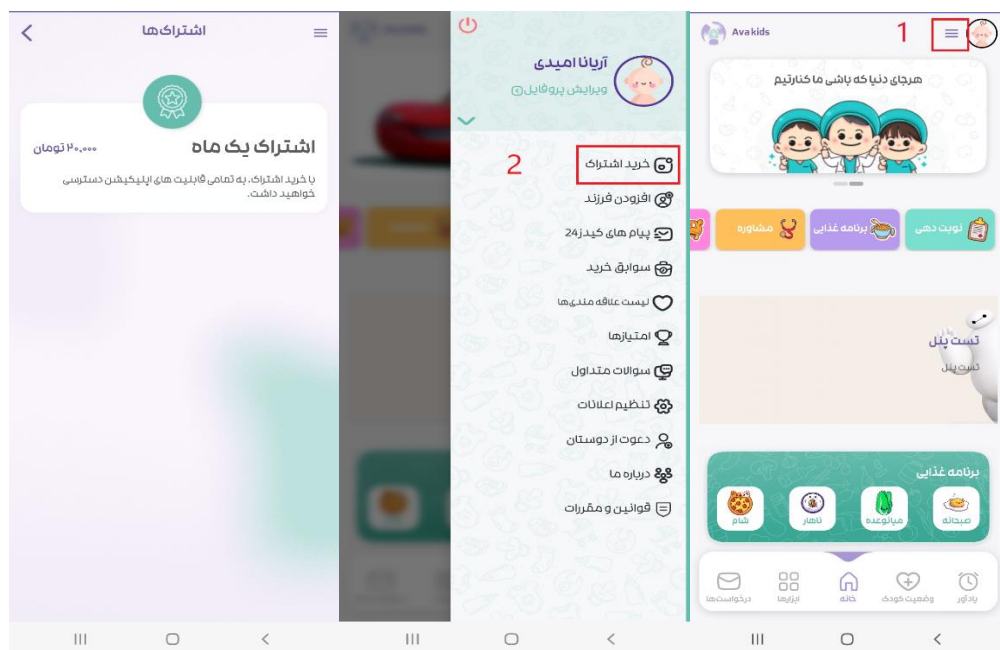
اشتراک‌ها

اشتراک یک ماه
۲۰,۰۰۰ تومان
با خرید اشتراک، به تمامی قابلیت های اپلیکیشن دسترسی خواهید داشت.

آریانا امیدی
ویرایش پروفایل
2
خرید اشتراک
افزودن فرزند
پیام های کیدز24
سوابق خرید
لیست علاقه مندی‌ها
امتیازها
سوالات متداول
تنظیم اعلانات
دعوت از دوستان
درباره ما
قوانین و مقررات

Ava kids
1
هرجای دنیا که باشی ما کنارتیم
نوبت دهی
برنامه غذایی
مشاوره
تست پنل
تست پنل
برنامه غذایی
صبحانه
میانوعده
ناهار
شام
یادآور
وضعیت کودک
خانه
ابزارها
درخواست‌ها